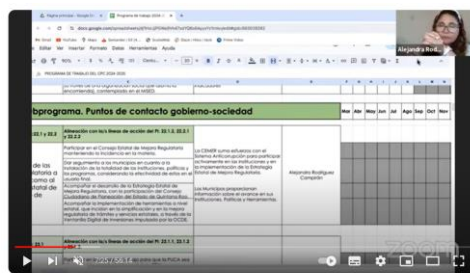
Página principal - Google Dr... | Programa de trabajo 2024 - ...

docs.google.com/spreadsheets/d/1...

Archivo Editar Ver Insertar Formato Datos Herramientas Ayuda

PROGRAMA DE TRABAJO DEL CPC 2024-2025

bprograma. Puntos de contacto gobierno-sociedad

Mar | Abr | May | Jun | Jul | Ago | Sep | Oct | Nov

22.1 y 22.2

Alineación con las líneas de acción del PI: 22.1.2, 22.2.1 y 22.2.2

Participar en el Consejo Estatal de Mejora Regulatoria manteniendo la incidencia en la materia.

Dar seguimiento a los municipios en cuanto a la instalación de la totalidad de las instituciones, políticas y los programas, considerando la efectividad de estos en el usuario final.

Acompañar el desarrollo de la Estrategia Estatal de Mejora Regulatoria, con la participación del Consejo Ciudadano de Planeación del Estado de Quintana Roo.

Acompañar la implementación de herramientas y mecanismos de mejora regulatoria y acompañar a través de la Ventanilla Digital de Inversiones impulsada por la OCDE.

Los CEMER suma esfuerzos con el Sistema Anticorrupción para participar activamente en las instituciones y en la implementación de la Estrategia Estatal de Mejora Regulatoria

Los Municipios proporcionan información sobre el avance en sus instituciones, Políticas y Herramientas.

Alejandra Rodríguez Campirán

Alineación con las líneas de acción del PI: 21.2.1, 21.2.2

Alejandra Rod...

ZOOM